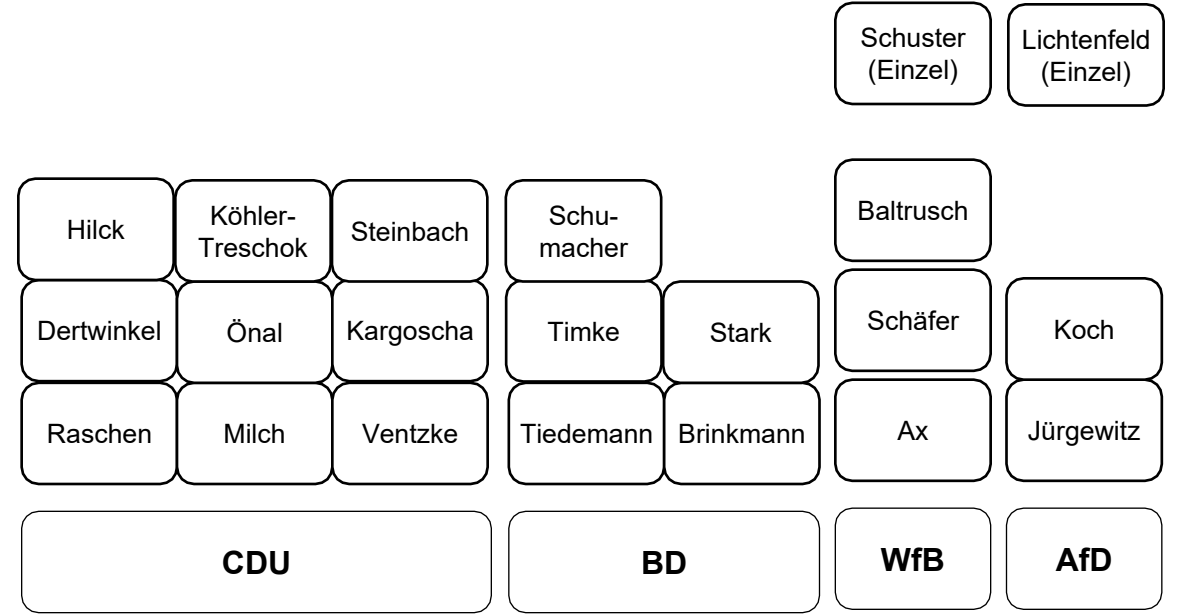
Schuster (Einzel)

Lichtenfeld (Einzel)

Hilck

Köhler-Treschok

Steinbach

Schumacher

Baltrusch

Dertwinkel

Önal

Kargoscha

Timke

Stark

Schäfer

Koch

Raschen

Milch

Ventzke

Tiedemann

Brinkmann

Ax

Jürgewitz

CDU

BD

WfB

AfD